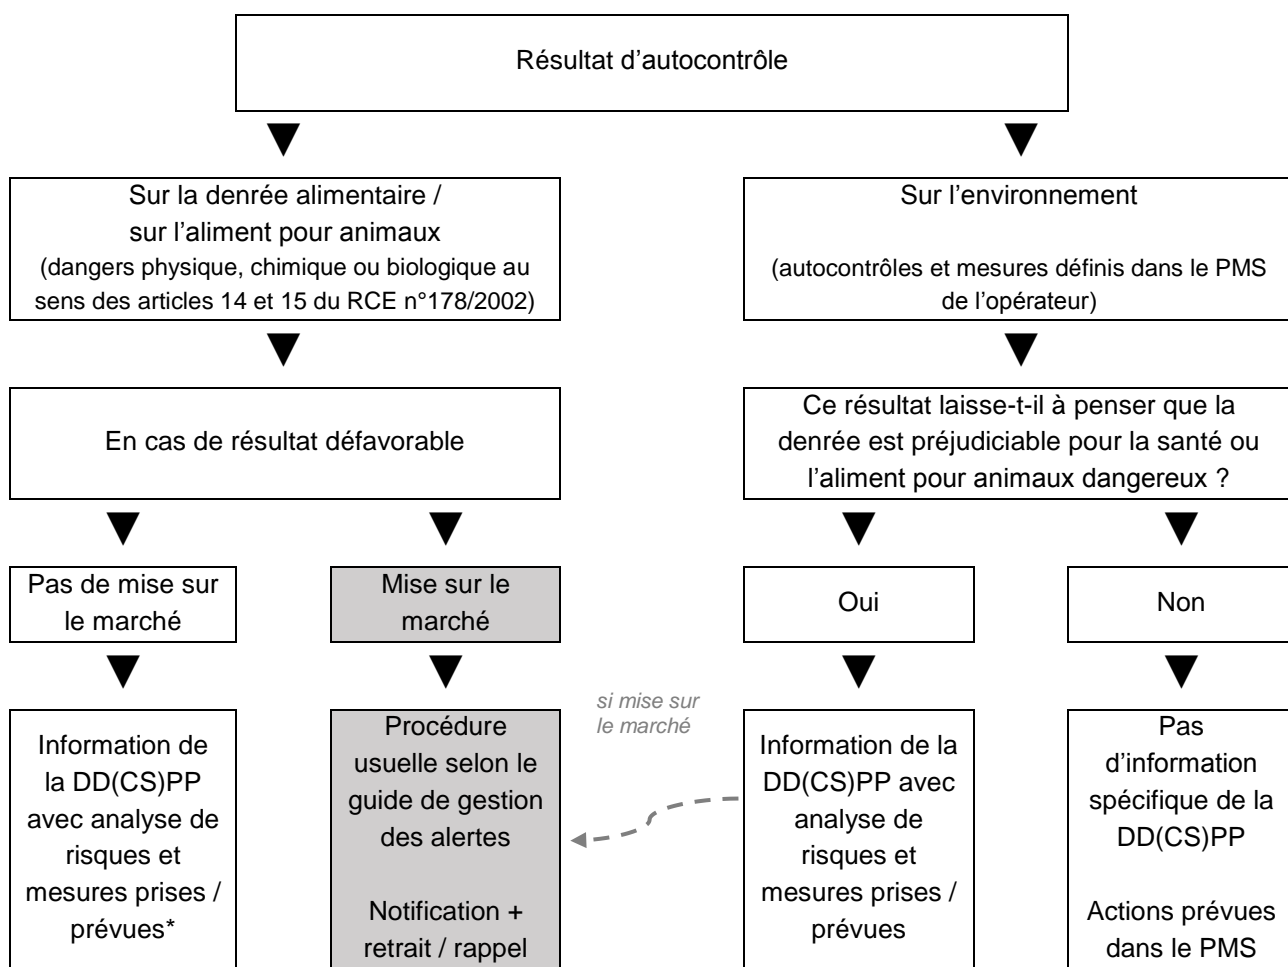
Résultat d'autocontrôle

Sur la denrée alimentaire / sur l'aliment pour animaux (dangers physique, chimique ou biologique au sens des articles 14 et 15 du RCE n°178/2002)

Sur l'environnement

(autocontrôles et mesures définis dans le PMS de l'opérateur)

En cas de résultat défavorable

Ce résultat laisse-t-il à penser que la denrée est préjudiciable pour la santé ou l'aliment pour animaux dangereux ?

Pas de mise sur le marché

Mise sur le marché

Oui

Non

si mise sur le marché

Information de la DD(CS)PP avec analyse de risques et mesures prises / prévues*

Procédure usuelle selon le guide de gestion des alertes

Notification + retrait / rappel

Information de la DD(CS)PP avec analyse de risques et mesures prises / prévues

Pas d'information spécifique de la DD(CS)PP

Actions prévues dans le PMS